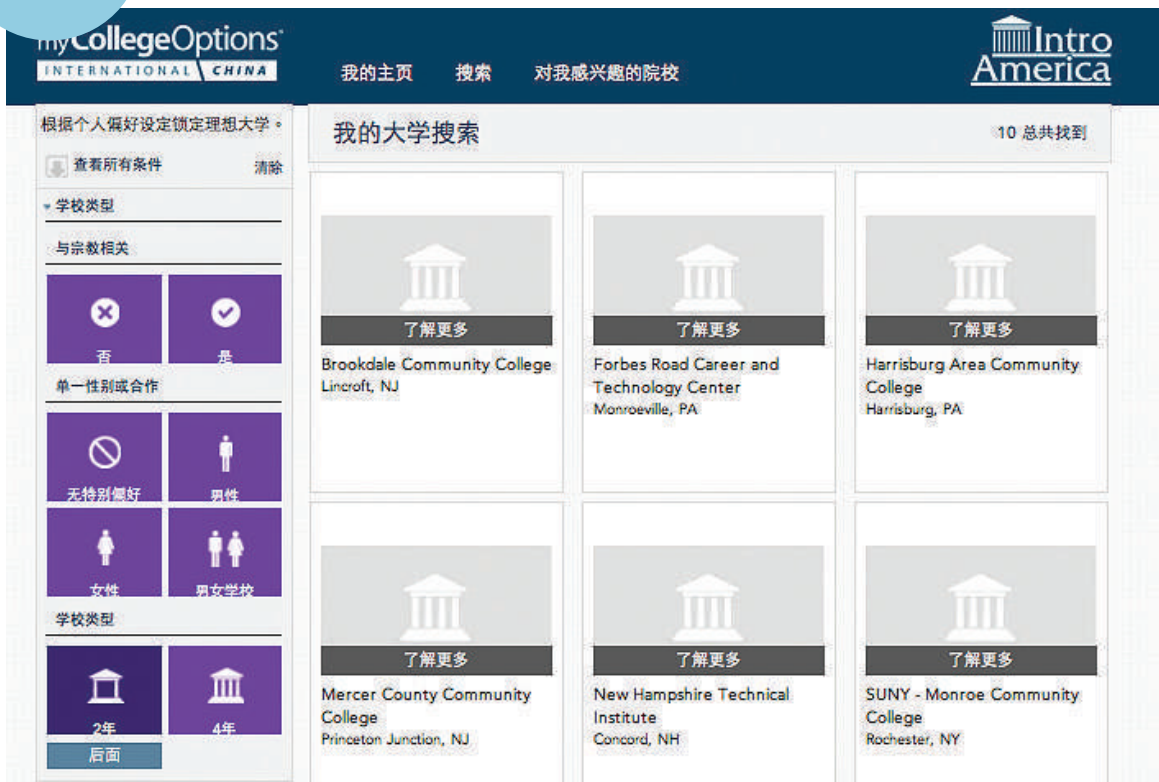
myCollegeOptions
INTERNATIONAL CHINA

我的主页 搜索 对我感兴趣的院校

Intro America

根据个人偏好设定锁定理想大学。

查看所有条件 清除

学校类型

与宗教相关

否 是

单一性别或合作

无特别偏好 男性

女性 男女学校

学校类型

2年 4年

后面

我的大学搜索

10 总共找到

了解更多
Brookdale Community College
Lincroft, NJ

了解更多
Forbes Road Career and Technology Center
Monroeville, PA

了解更多
Harrisburg Area Community College
Harrisburg, PA

了解更多
Mercer County Community College
Princeton Junction, NJ

了解更多
New Hampshire Technical Institute
Concord, NH

了解更多
SUNY - Monroe Community College
Rochester, NY